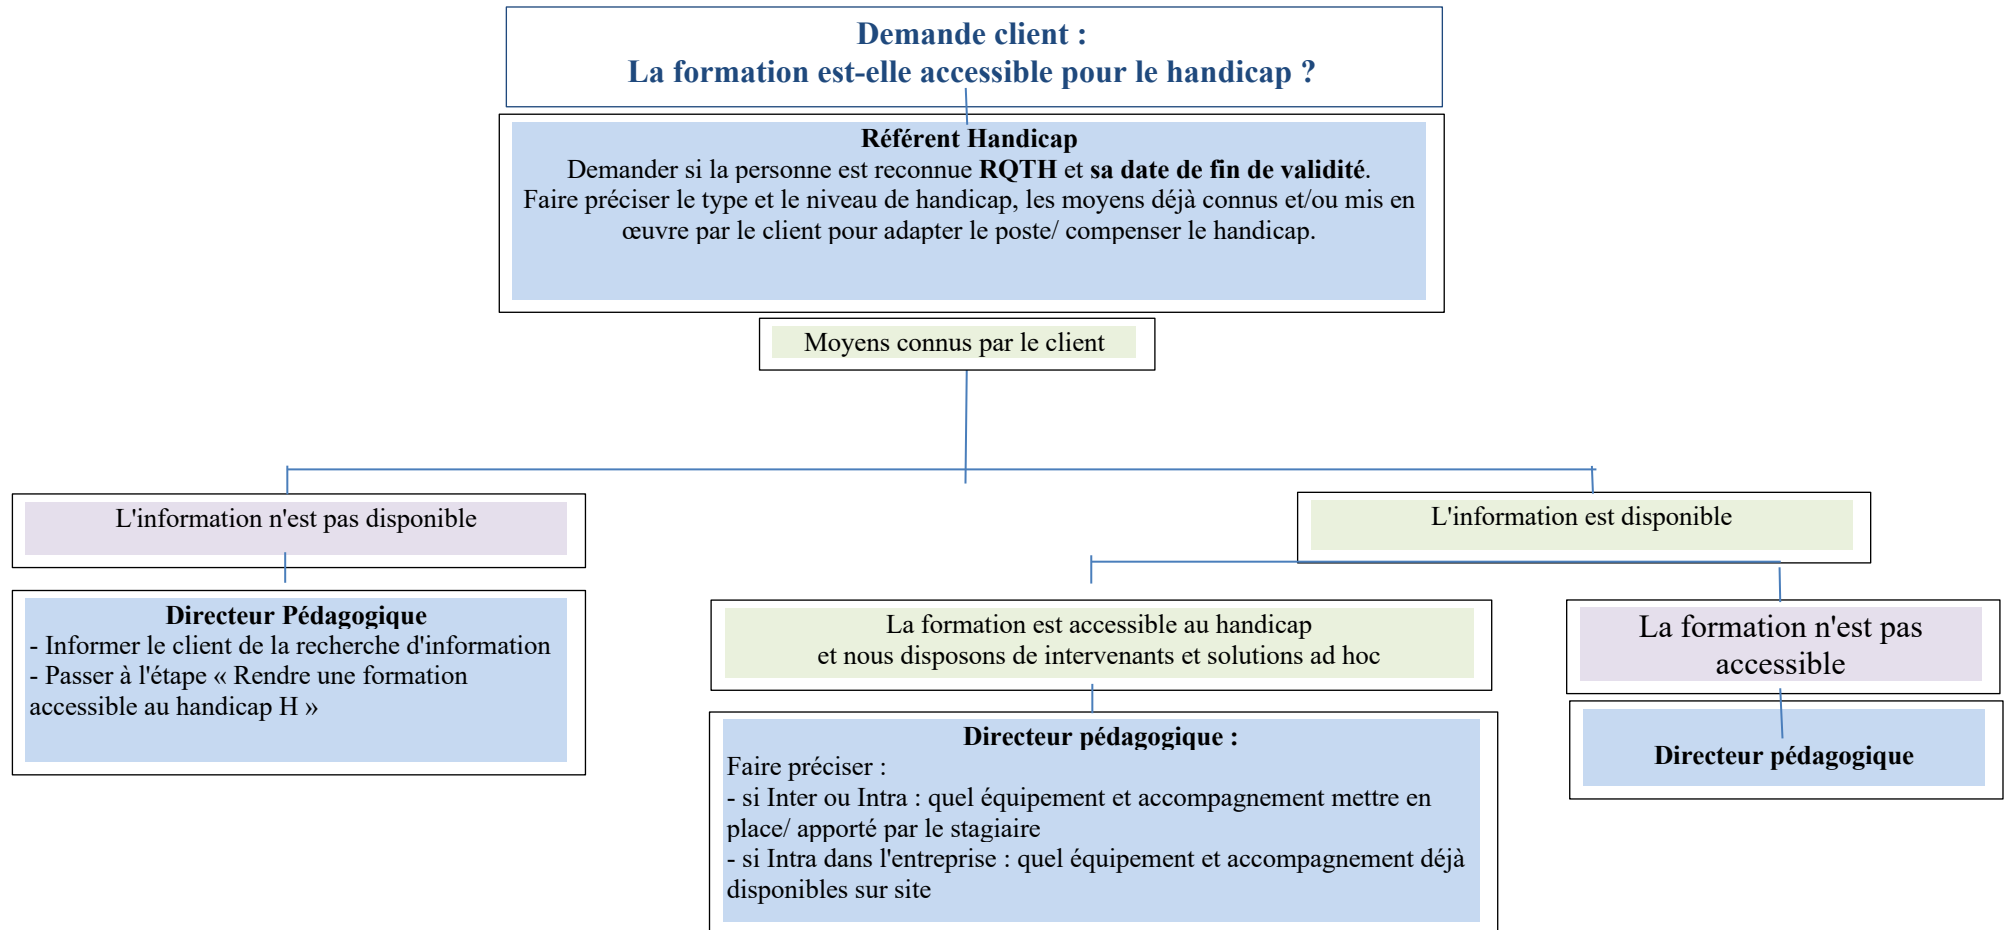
Demande client :
La formation est-elle accessible pour le handicap ?

Référent Handicap
Demander si la personne est reconnue RQTH et sa date de fin de validité.
Faire préciser le type et le niveau de handicap, les moyens déjà connus et/ou mis en œuvre par le client pour adapter le poste/ compenser le handicap.

Moyens connus par le client

L'information n'est pas disponible

Directeur Pédagogique
- Informer le client de la recherche d'information
- Passer à l'étape « Rendre une formation accessible au handicap H »

L'information est disponible

La formation est accessible au handicap
et nous disposons de intervenants et solutions ad hoc

Directeur pédagogique :
Faire préciser :
- si Inter ou Intra : quel équipement et accompagnement mettre en place/ apporté par le stagiaire
- si Intra dans l'entreprise : quel équipement et accompagnement déjà disponibles sur site

La formation n'est pas accessible

Directeur pédagogique